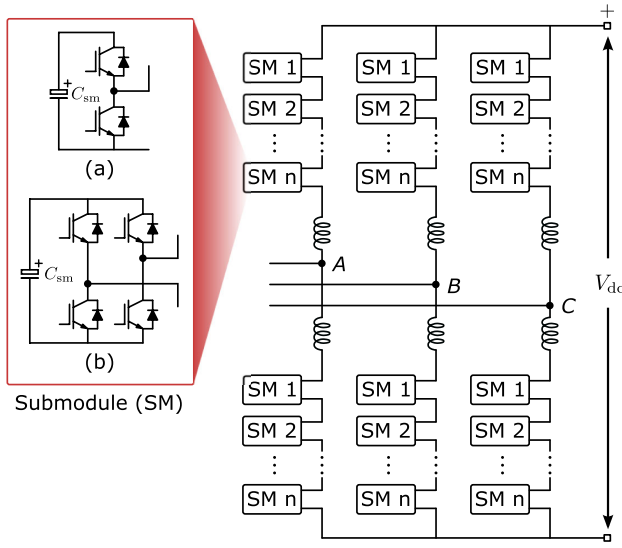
$+$
$C_{\mathrm{sm}}$
(a)
$+$
$C_{\mathrm{sm}}$
(b)
Submodule (SM)

SM 1
SM 2
⋮
SM n

SM 1
SM 2
⋮
SM n

SM 1
SM 2
⋮
SM n

A
B
C

$V_{\mathrm{dc}}$

SM 1
SM 2
⋮
SM n

SM 1
SM 2
⋮
SM n

SM 1
SM 2
⋮
SM n